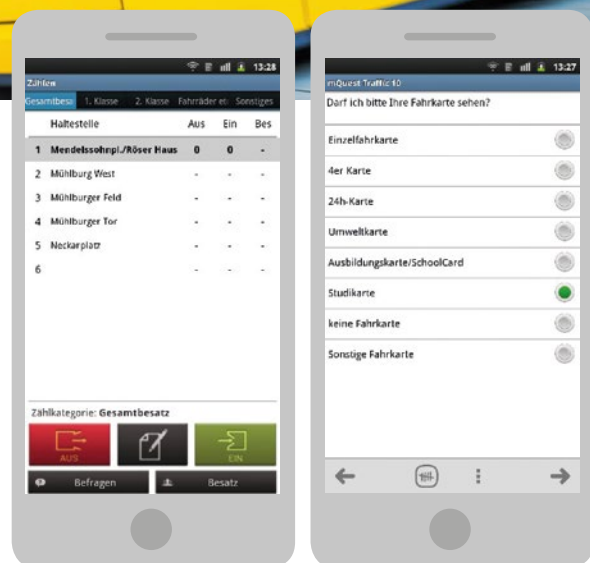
13:28

Zählen

Gesamtbesa | 1. Klasse | 2. Klasse | Fahrräder etc | Sonstiges

| | Haltestelle | Aus | Ein | Bes |
|---|---|---|---|---|
| 1 | Mendelssohnpl./Röser Haus | 0 | 0 | - |
| 2 | Mühlburg West | - | - | - |
| 3 | Mühlburger Feld | - | - | - |
| 4 | Mühlburger Tor | - | - | - |
| 5 | Neckarplatz | - | - | - |
| 6 | | - | - | - |

Zählkategorie: Gesamtbesatz

AUS

EIN

Befragen

Besatz

13:27

imQuest Traffic 10

Darf ich bitte Ihre Fahrkarte sehen?

Einzelfahrkarte

4er Karte

24h-Karte

Umweltkarte

Ausbildungskarte/SchoolCard

Studikarte

keine Fahrkarte

Sonstige Fahrkarte